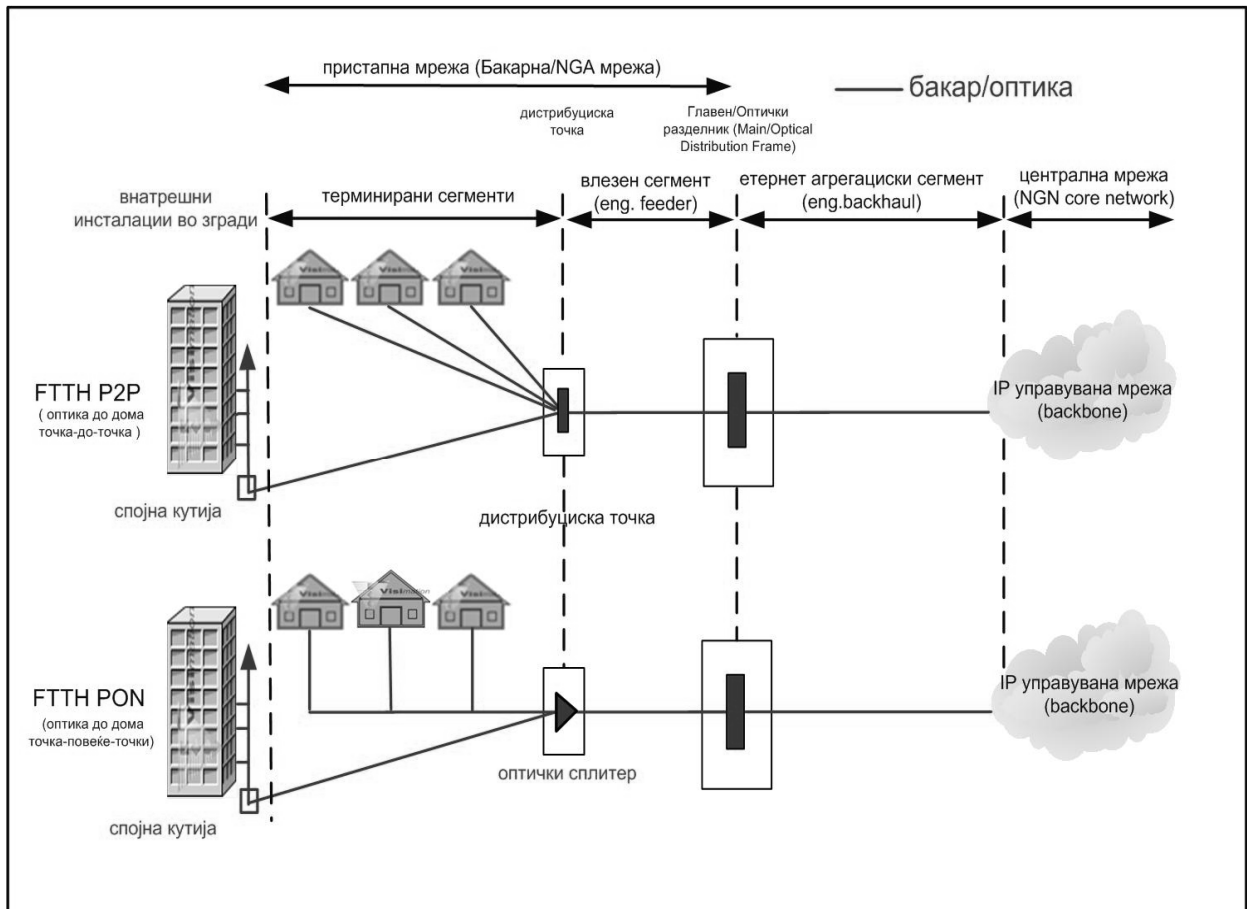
пристапна мрежа (Бакарна/NGA мрежа)

бакар/оптика

дистрибуциска точка

Главен/Оптички разделник (Main/Optical Distribution Frame)

внатрешни инсталации во згради

терминирани сегменти

влезен сегмент (eng. feeder)

етернет агрегациски сегмент (eng.backhaul)

централна мрежа (NGN core network)

FTTH P2P
( оптика до дома точка-до-точка )

IP управувана мрежа (backbone)

спојна кутија

дистрибуциска точка

FTTH PON
(оптика до дома точка-повеќе-точки)

IP управувана мрежа (backbone)

оптички сплитер

спојна кутија